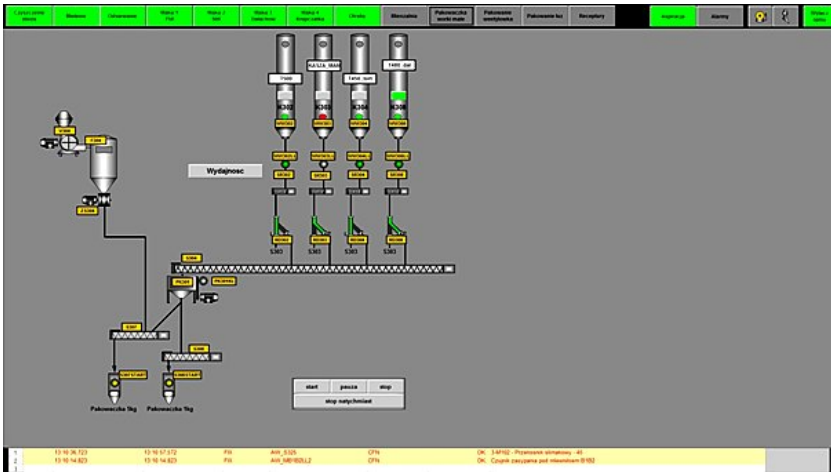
Mielenie
Odsiewanie
Walec 1 FIII
Walec 2 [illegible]
Walec 3 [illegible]
Walec 4 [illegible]
Otruby
Mieszalnia
Pakowaczka worki małe
Pakowanie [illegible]
Pakowanie luz
Receptury
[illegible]
Alarmy

Wydajnosc

K303
K305
K304
K306

S303
S305
S303
S303

start
pauza
stop
stop natychmiast

Pakowaczka 5kg
Pakowaczka 1kg

1 13:16:36.723 13:16:57.572 FIII AW_S325 OFN OK 3AF/02 - Przenosnik slimakowy - 45
2 13:16:14.823 13:16:14.823 FIII AW_MB1B2L2 OFN OK Czujnik zasypania pod mlewnikiem B1B2